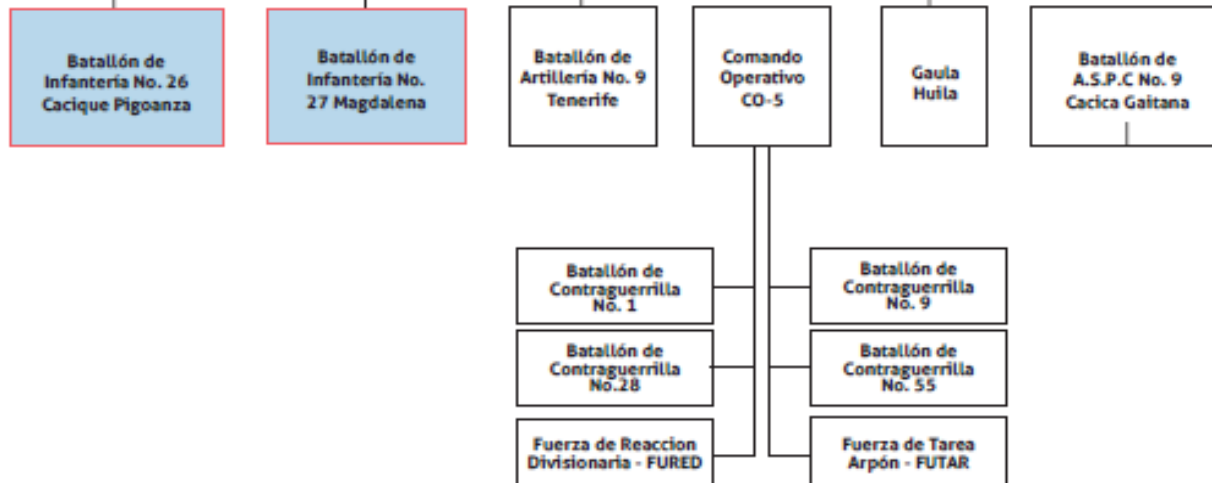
Batallón de Infantería No. 26 Cacique Pigoanza

Batallón de Infantería No. 27 Magdalena

Batallón de Artillería No. 9 Tenerife

Comando Operativo CO-5

Gaula Huila

Batallón de A.S.P.C No. 9 Cacica Gaitana

Batallón de Contraguerrilla No. 1

Batallón de Contraguerrilla No. 9

Batallón de Contraguerrilla No.28

Batallón de Contraguerrilla No. 55

Fuerza de Reaccion Divisionaria - FURED

Fuerza de Tarea Arpón - FUTAR